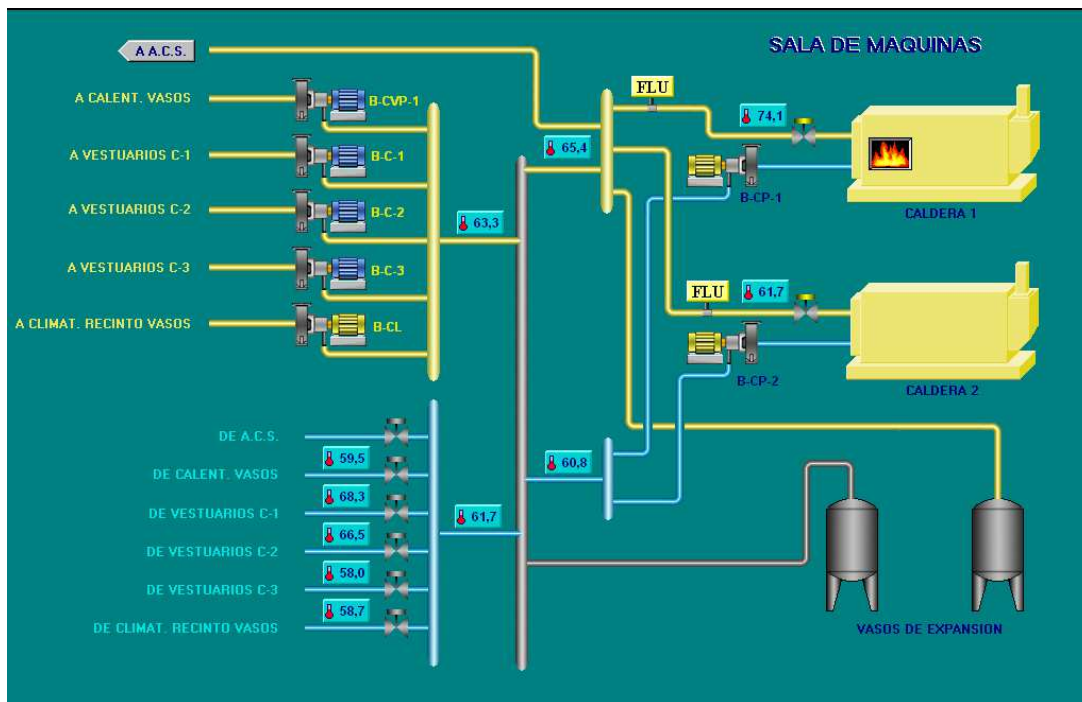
A.C.S.

SALA DE MAQUINAS

A CALENT. VASOS
B-CVP-1
A VESTUARIOS C-1
B-C-1
A VESTUARIOS C-2
B-C-2
A VESTUARIOS C-3
B-C-3
A CLIMAT. RECINTO VASOS
B-CL

63,3
65,4
FLU
74,1
B-CP-1
CALDERA 1

FLU
61,7
B-CP-2
CALDERA 2

DE A.C.S.
59,5
DE CALENT. VASOS
68,3
DE VESTUARIOS C-1
66,5
DE VESTUARIOS C-2
58,0
DE VESTUARIOS C-3
58,7
DE CLIMAT. RECINTO VASOS

61,7
60,8

VASOS DE EXPANSION